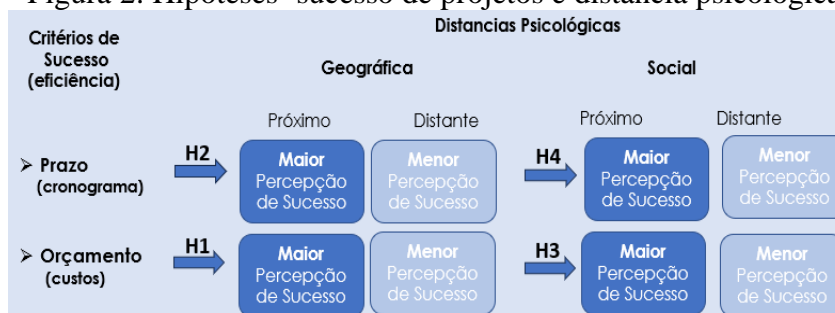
Figura 2. Hipóteses- sucesso de projetos e distância psicológica

Critérios de Sucesso (eficiência)

Distancias Psicológicas

Geográfica

Social

| | | Próximo | Distante | | Próximo | Distante |
|---|---|---|---|---|---|---|
| ➢ Prazo (cronograma) | H2 | Maior Percepção de Sucesso | Menor Percepção de Sucesso | H4 | Maior Percepção de Sucesso | Menor Percepção de Sucesso |
| ➢ Orçamento (custos) | H1 | Maior Percepção de Sucesso | Menor Percepção de Sucesso | H3 | Maior Percepção de Sucesso | Menor Percepção de Sucesso |